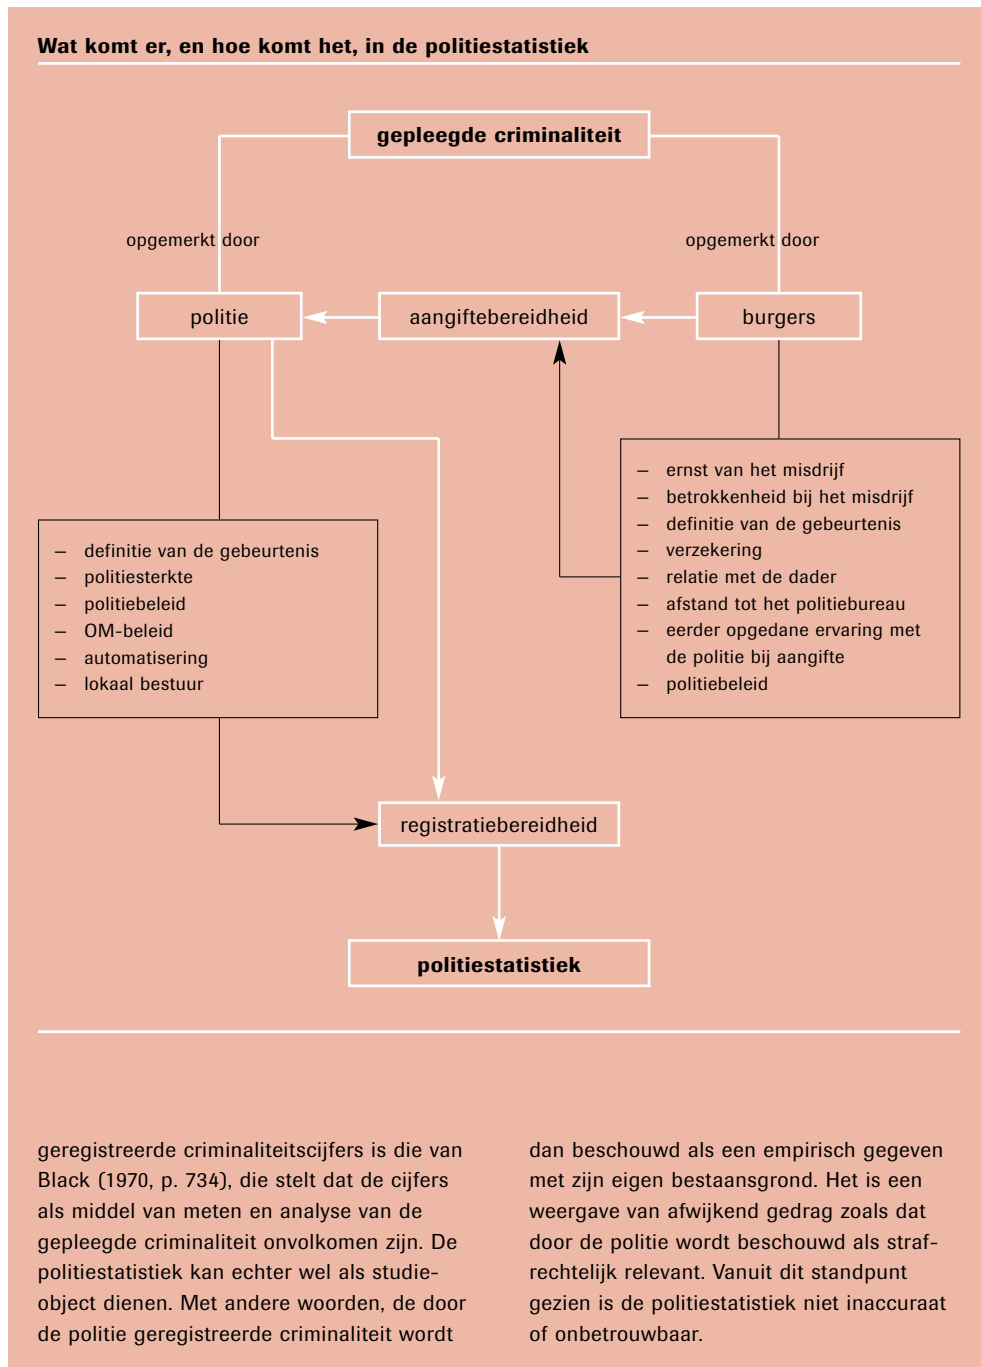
Wat komt er, en hoe komt het, in de politiestatistiek

gepleegde criminaliteit

opgemerkt door

opgemerkt door

politie

aangiftebereidheid

burgers

– ernst van het misdrijf
– betrokkenheid bij het misdrijf
– definitie van de gebeurtenis
– verzekering
– relatie met de dader
– afstand tot het politiebureau
– eerder opgedane ervaring met de politie bij aangifte
– politiebeleid

– definitie van de gebeurtenis
– politiesterkte
– politiebeleid
– OM-beleid
– automatisering
– lokaal bestuur

registratiebereidheid

politiestatistiek

geregistreerde criminaliteitscijfers is die van Black (1970, p. 734), die stelt dat de cijfers als middel van meten en analyse van de gepleegde criminaliteit onvolkomen zijn. De politiestatistiek kan echter wel als studieobject dienen. Met andere woorden, de door de politie geregistreerde criminaliteit wordt

dan beschouwd als een empirisch gegeven met zijn eigen bestaansgrond. Het is een weergave van afwijkend gedrag zoals dat door de politie wordt beschouwd als strafrechtelijk relevant. Vanuit dit standpunt gezien is de politiestatistiek niet inaccuraat of onbetrouwbaar.